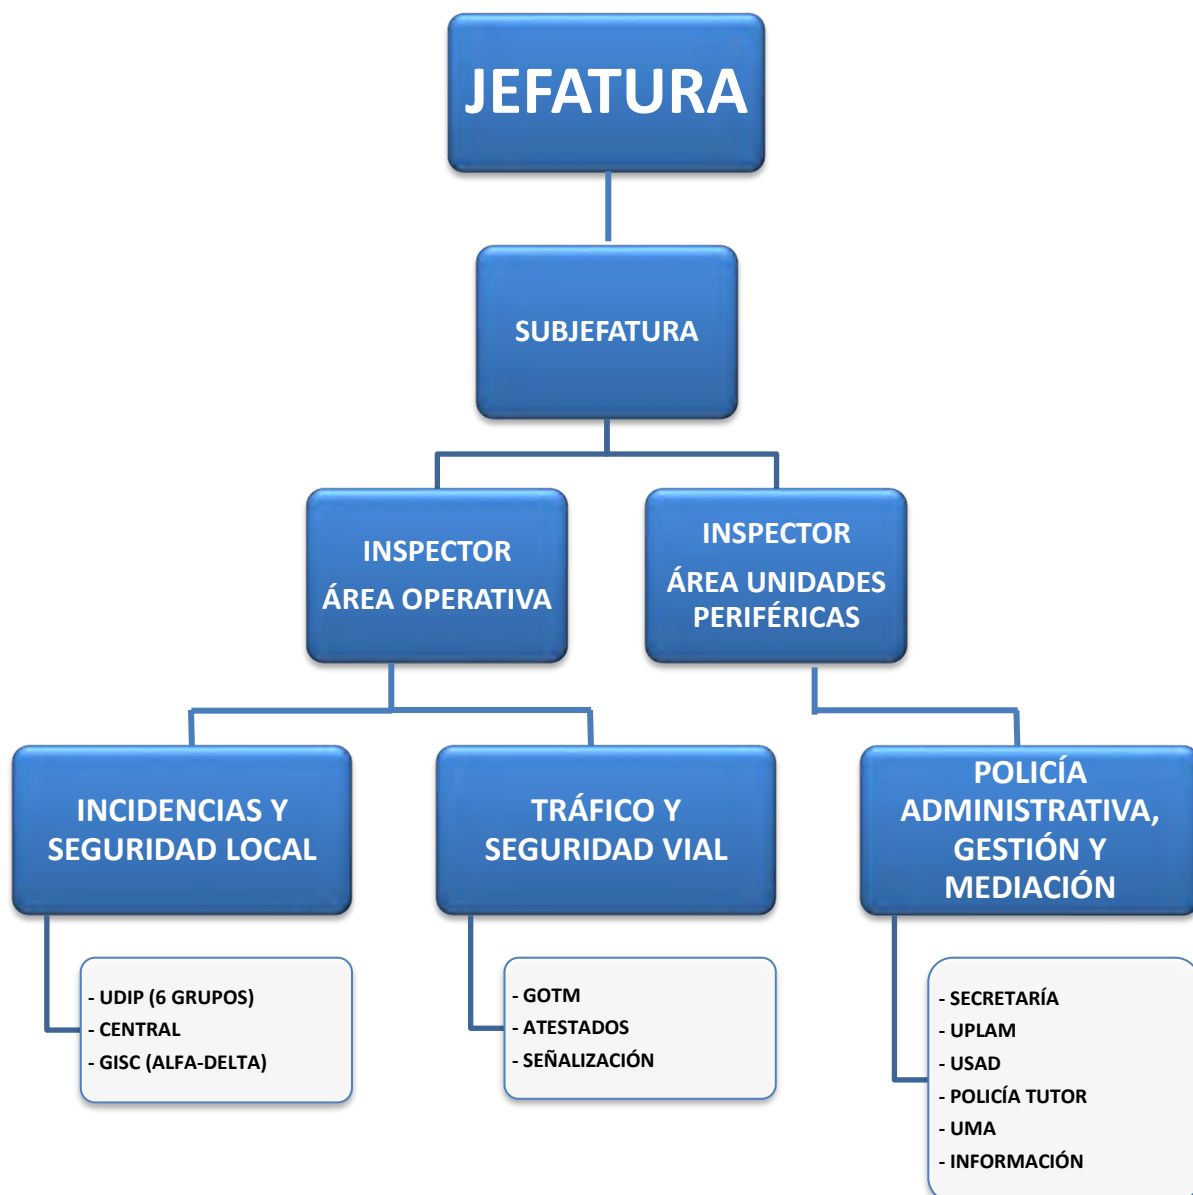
JEFATURA

SUBJEFATURA

INSPECTOR
ÁREA OPERATIVA

INSPECTOR
ÁREA UNIDADES PERIFÉRICAS

INCIDENCIAS Y SEGURIDAD LOCAL

- UDIP (6 GRUPOS)
- CENTRAL
- GISC (ALFA-DELTA)

TRÁFICO Y SEGURIDAD VIAL

- GOTM
- ATESTADOS
- SEÑALIZACIÓN

POLICÍA ADMINISTRATIVA, GESTIÓN Y MEDIACIÓN

- SECRETARÍA
- UPLAM
- USAD
- POLICÍA TUTOR
- UMA
- INFORMACIÓN